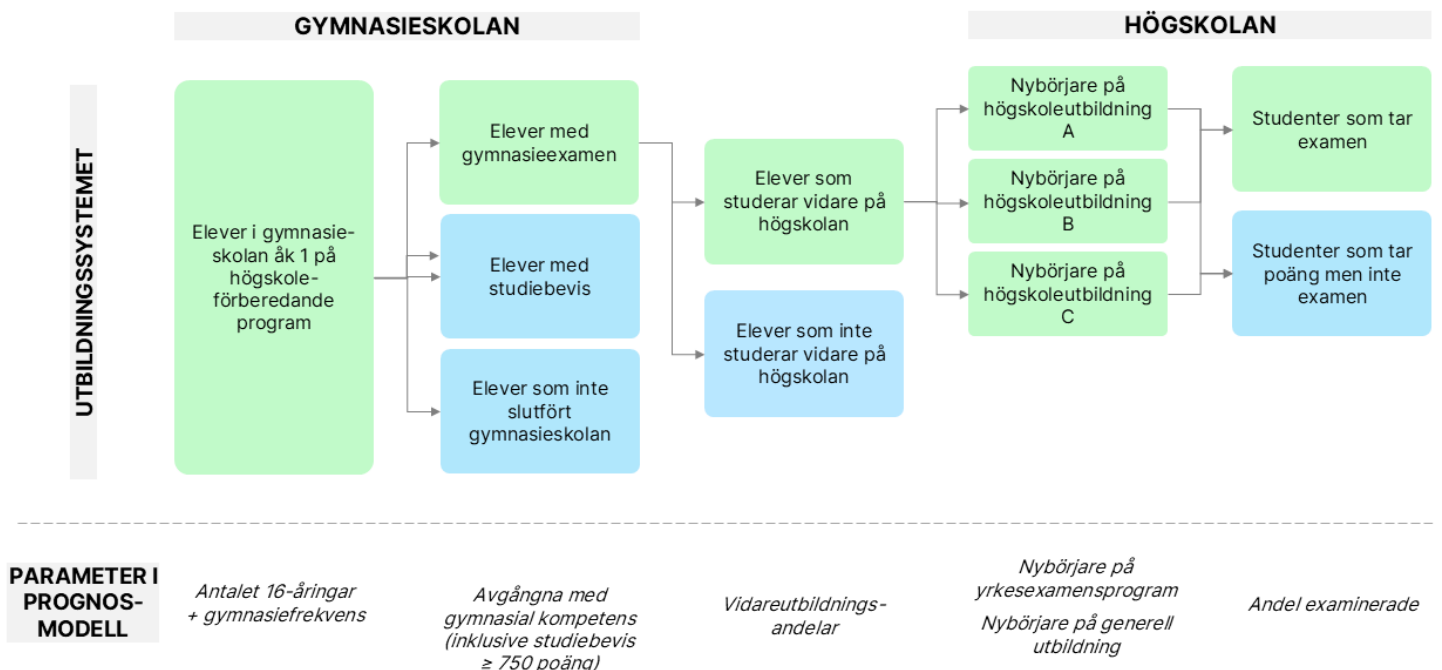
GYMNASIESKOLAN

HÖGSKOLAN

UTBILDNINGSSYSTEMET

Elever i gymnasieskolan åk 1 på högskoleförberedande program

Elever med gymnasieexamen

Elever med studiebevis

Elever som inte slutfört gymnasieskolan

Elever som studerar vidare på högskolan

Elever som inte studerar vidare på högskolan

Nybörjare på högskoleutbildning A

Nybörjare på högskoleutbildning B

Nybörjare på högskoleutbildning C

Studenter som tar examen

Studenter som tar poäng men inte examen

PARAMETER I PROGNOSMODELL

Antalet 16-åringar + gymnasiefrekvens

Avgångna med gymnasial kompetens (inklusive studiebevis ≥ 750 poäng)

Vidareutbildningsandelar

Nybörjare på yrkesexamensprogram

Nybörjare på generell utbildning

Andel examinerade